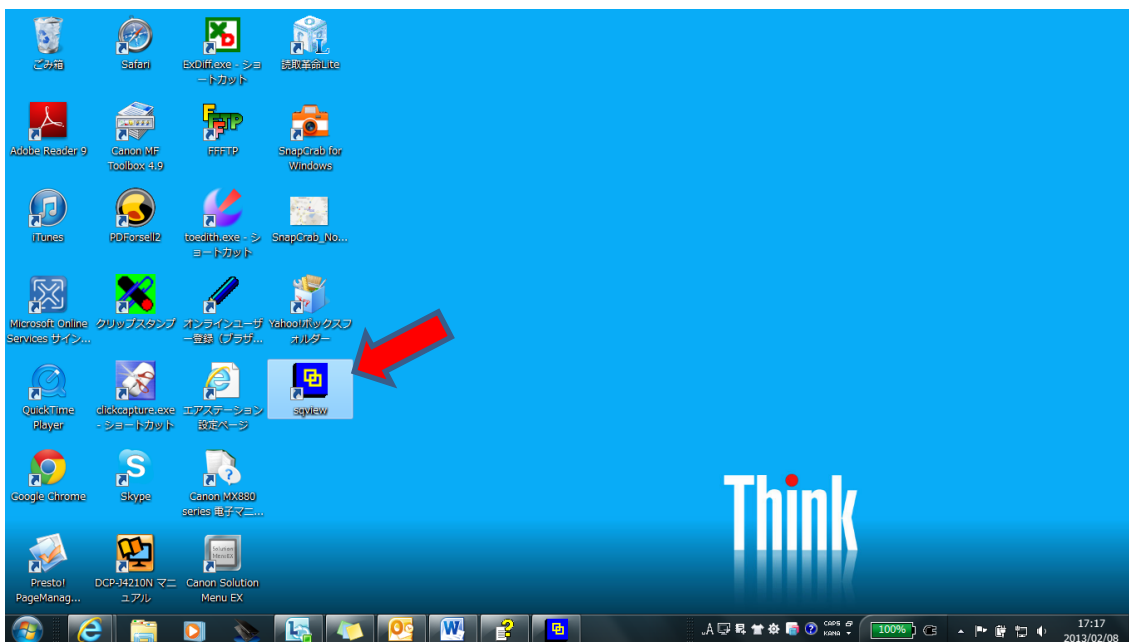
ごみ箱

Safari

ExDiff.exe - ショートカット

読取革命Lite

Adobe Reader 9

Canon MF Toolbox 4.9

FFFTP

SnapCrab for Windows

iTunes

PDForsell2

toedith.exe - ショートカット

SnapCrab_No...

Microsoft Online Services サイン...

クリップスタンプ

オンラインユーザー登録（ブラザ...

Yahoo!ボックスフォルダー

QuickTime Player

clickcapture.exe - ショートカット

エアステーション設定ページ

sqview

Google Chrome

Skype

Canon MX880 series 電子マニ...

Presto! PageManag...

DCP-J4210N マニュアル

Canon Solution Menu EX

Think

100%

17:17
2013/02/08